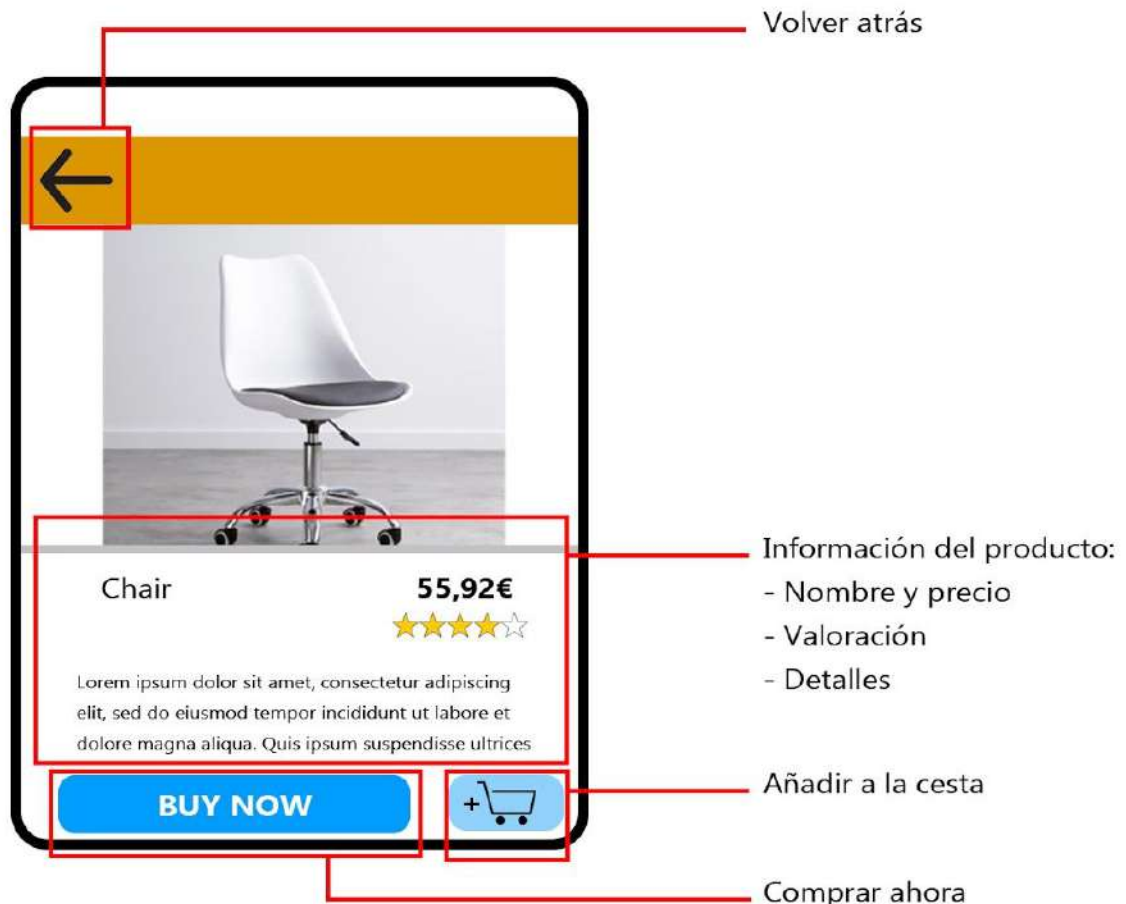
Volver atrás

Chair

55,92€

Lorem ipsum dolor sit amet, consectetur adipiscing elit, sed do eiusmod tempor incididunt ut labore et dolore magna aliqua. Quis ipsum suspendisse ultrices

BUY NOW

+

Información del producto:
- Nombre y precio
- Valoración
- Detalles

Añadir a la cesta

Comprar ahora